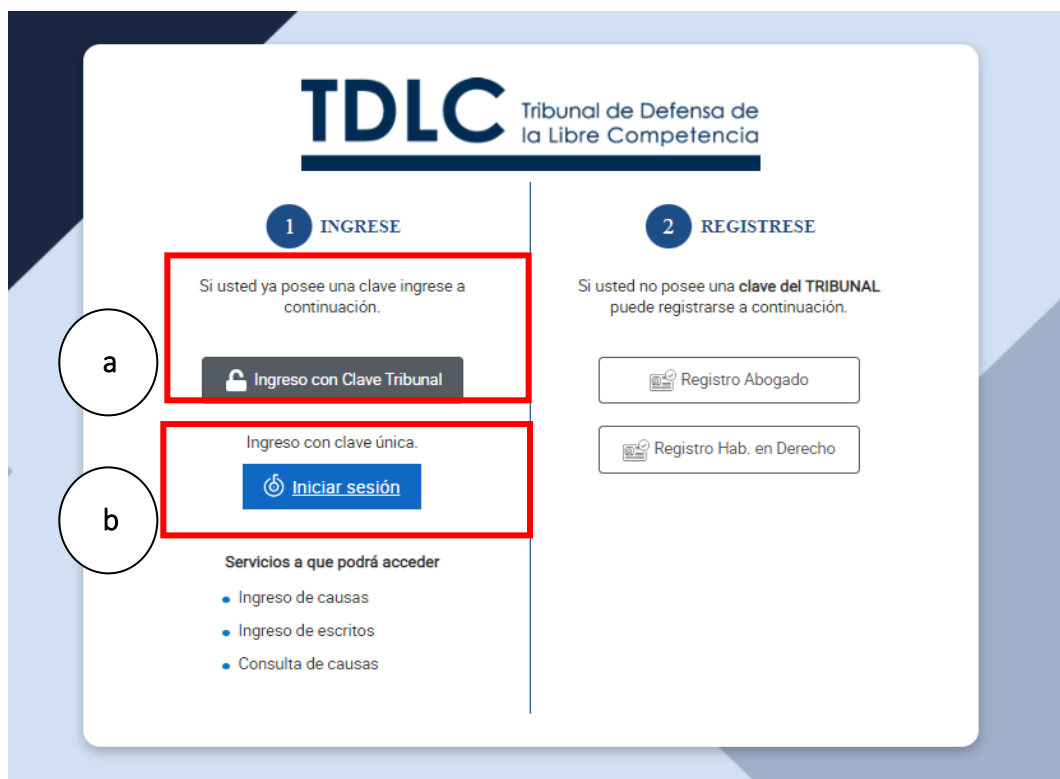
TDLC Tribunal de Defensa de la Libre Competencia

1 INGRESE

Si usted ya posee una clave ingrese a continuación.

a

Ingreso con Clave Tribunal

Ingreso con clave única.

b

Iniciar sesión

Servicios a que podrá acceder

- Ingreso de causas
- Ingreso de escritos
- Consulta de causas

2 REGISTRESE

Si usted no posee una clave del TRIBUNAL puede registrarse a continuación.

Registro Abogado

Registro Hab. en Derecho